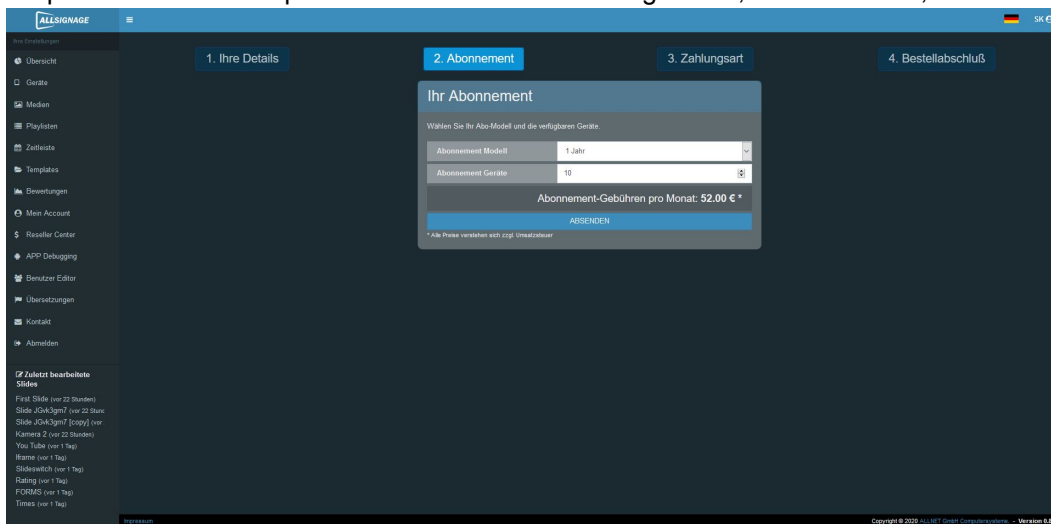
ALLSIGNAGE

SK

Ihre Einstellungen

Übersicht

Geräte

Medien

Playlisten

Zeitleiste

Templates

Bewertungen

Mein Account

Reseller Center

APP Debugging

Benutzer Editor

Übersetzungen

Kontakt

Abmelden

Zuletzt bearbeitete Slides

First Slide (vor 22 Stunden)
Slide JGvk3gm7 (vor 22 Stund
Slide JGvk3gm7 [copy] (vor
Kamera 2 (vor 22 Stunden)
You Tube (vor 1 Tag)
Iframe (vor 1 Tag)
Slideswitch (vor 1 Tag)
Rating (vor 1 Tag)
FORMS (vor 1 Tag)
Times (vor 1 Tag)

1. Ihre Details

2. Abonnement

3. Zahlungsart

4. Bestellabschluß

Ihr Abonnement

Wählen Sie Ihr Abo-Modell und die verfügbaren Geräte.

| Abonnement Modell | 1 Jahr |
|---|---|
| Abonnement Geräte | 10 |

Abonnement-Gebühren pro Monat: **52.00 € ***

ABSENDEN

* Alle Preise verstehen sich zzgl. Umsatzsteuer

Impressum

Copyright © 2020 ALLNET GmbH Computersysteme - Version 0.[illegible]